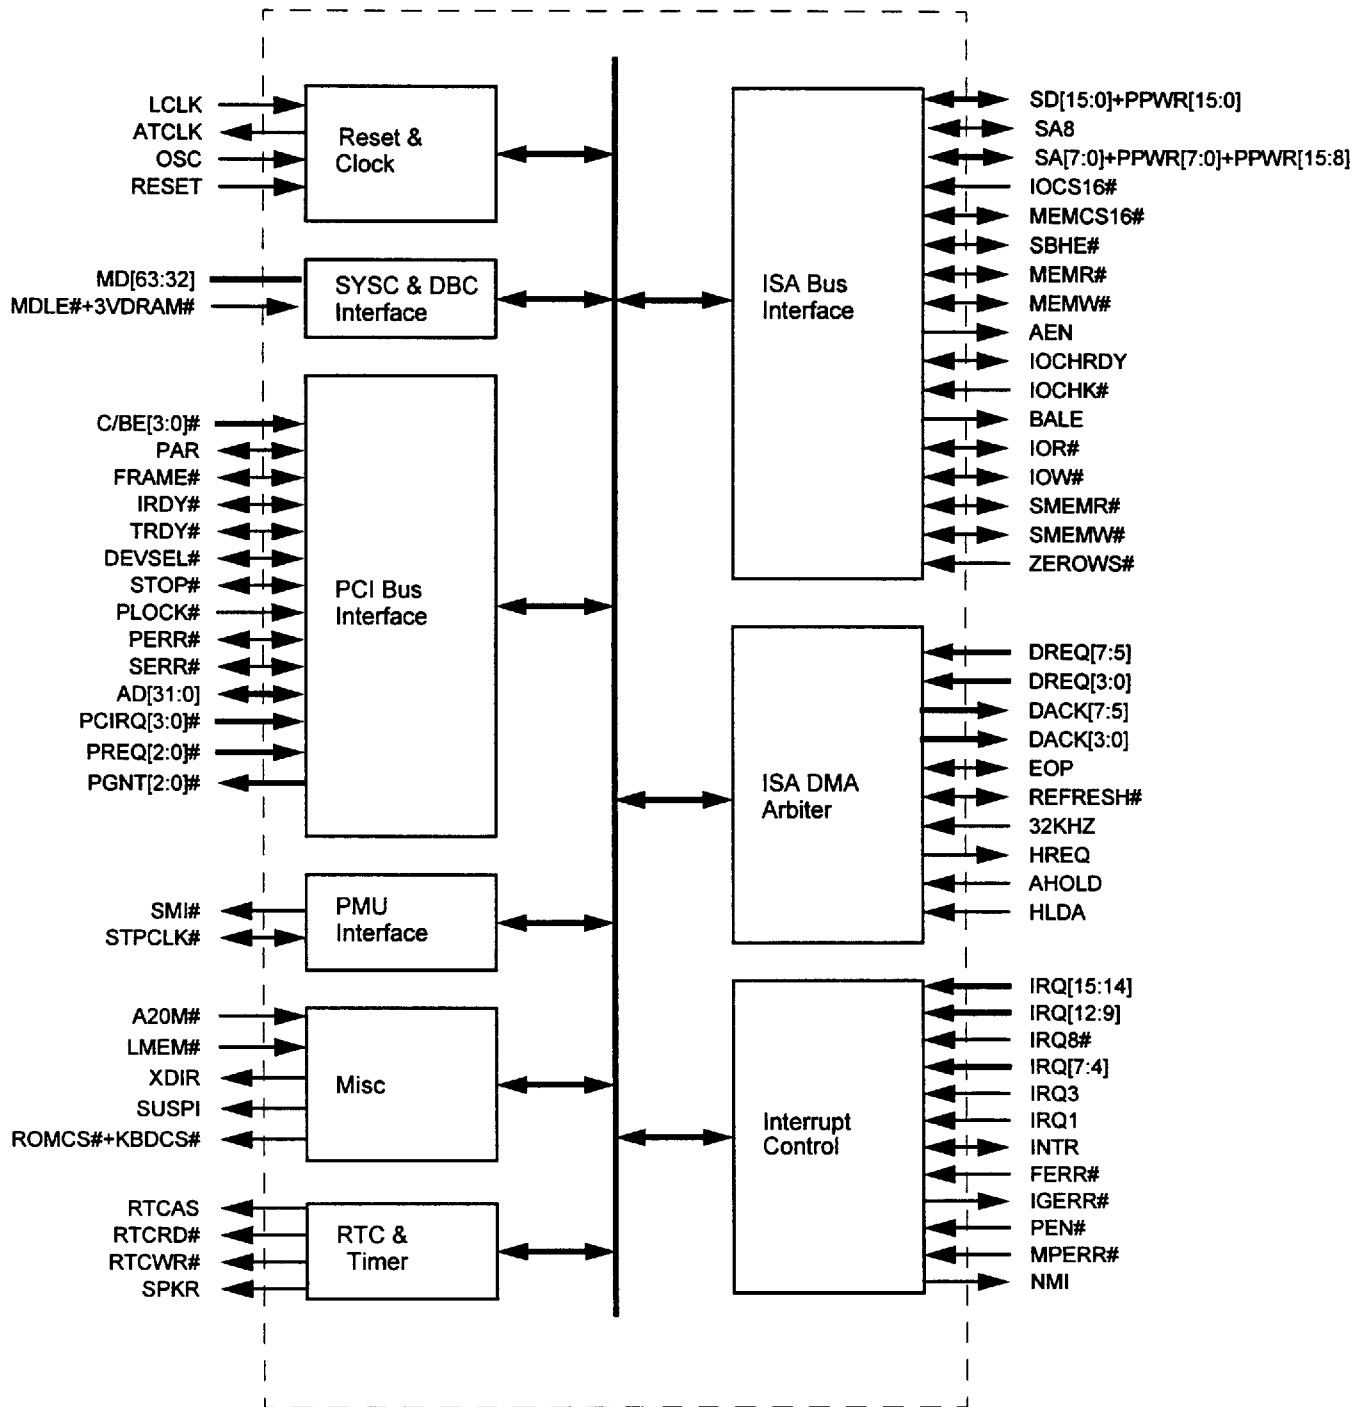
LCLK
ATCLK
OSC
RESET

Reset & Clock

MD[63:32]
MDLE#+3VDRAM#

SYSC & DBC Interface

C/BE[3:0]#
PAR
FRAME#
IRDY#
TRDY#
DEVSEL#
STOP#
PLOCK#
PERR#
SERR#
AD[31:0]
PCIRQ[3:0]#
PREQ[2:0]#
PGNT[2:0]#

PCI Bus Interface

SMI#
STPCLK#

PMU Interface

A20M#
LMEM#
XDIR
SUSPI
ROMCS#+KBDCS#

Misc

RTCAS
RTCRD#
RTCWR#
SPKR

RTC & Timer

ISA Bus Interface

SD[15:0]+PPWR[15:0]
SA8
SA[7:0]+PPWR[7:0]+PPWR[15:8]
IOCS16#
MEMCS16#
SBHE#
MEMR#
MEMW#
AEN
IOCHRDY
IOCHK#
BALE
IOR#
IOW#
SMEMR#
SMEMW#
ZEROWS#

ISA DMA Arbiter

DREQ[7:5]
DREQ[3:0]
DACK[7:5]
DACK[3:0]
EOP
REFRESH#
32KHZ
HREQ
AHOLD
HLDA

Interrupt Control

IRQ[15:14]
IRQ[12:9]
IRQ8#
IRQ[7:4]
IRQ3
IRQ1
INTR
FERR#
IGERR#
PEN#
MPERR#
NMI